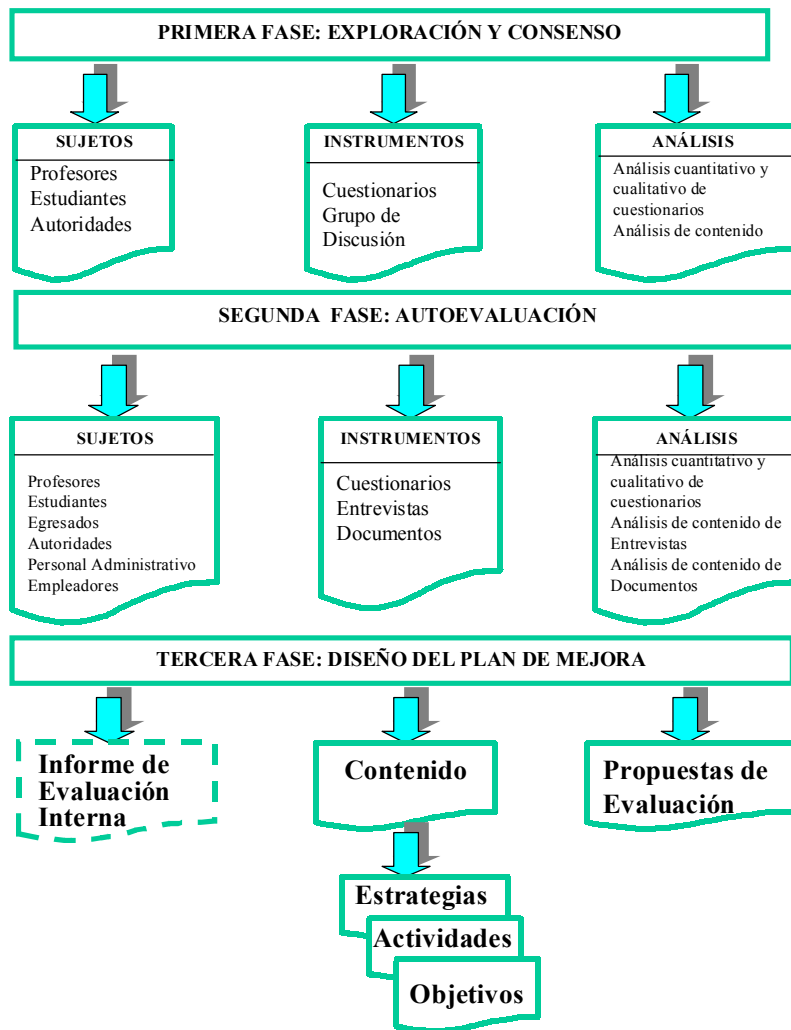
PRIMERA FASE: EXPLORACIÓN Y CONSENSO

SUJETOS
Profesores
Estudiantes
Autoridades

INSTRUMENTOS
Cuestionarios
Grupo de Discusión

ANÁLISIS
Análisis cuantitativo y cualitativo de cuestionarios
Análisis de contenido

SEGUNDA FASE: AUTOEVALUACIÓN

SUJETOS
Profesores
Estudiantes
Egresados
Autoridades
Personal Administrativo
Empleadores

INSTRUMENTOS
Cuestionarios
Entrevistas
Documentos

ANÁLISIS
Análisis cuantitativo y cualitativo de cuestionarios
Análisis de contenido de Entrevistas
Análisis de contenido de Documentos

TERCERA FASE: DISEÑO DEL PLAN DE MEJORA

Informe de Evaluación Interna

Contenido

Propuestas de Evaluación

Estrategias

Actividades

Objetivos